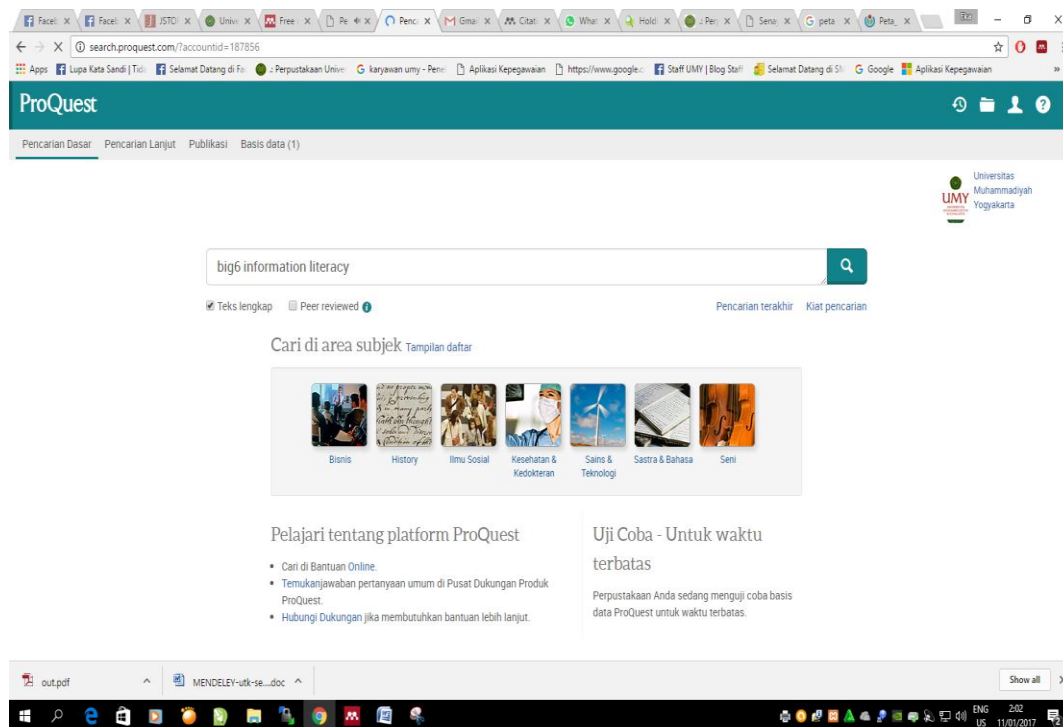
Faceb × Faceb × JSTO × Unive × Free × Pe × Penc × Gmai × Citati × What × Holdi × : Per × Sena × peta × Peta_ ×

search.proquest.com/?accountid=187856

Apps Lupa Kata Sandi | Tida Selamat Datang di Fa : Perpustakaan Unive karyawan umy - Pene Aplikasi Kepegawaian https://www.google. Staff UMY | Blog Staf Selamat Datang di SI Google Aplikasi Kepegawaian

ProQuest

Pencarian Dasar Pencarian Lanjut Publikasi Basis data (1)

UMY Universitas Muhammadiyah Yogyakarta

big6 information literacy

Teks lengkap Peer reviewed

Pencarian terakhir Kiat pencarian

Cari di area subjek Tampilan daftar

Bisnis History Ilmu Sosial Kesehatan & Kedokteran Sains & Teknologi Sastra & Bahasa Seni

Pelajari tentang platform ProQuest

• Cari di Bantuan Online.
• Temukanjawaban pertanyaan umum di Pusat Dukungan Produk ProQuest.
• Hubungi Dukungan jika membutuhkan bantuan lebih lanjut.

Uji Coba - Untuk waktu terbatas

Perpustakaan Anda sedang menguji coba basis data ProQuest untuk waktu terbatas.

out.pdf MENDELEY-utk-se....doc Show all

ENG US 2:02 11/01/2017